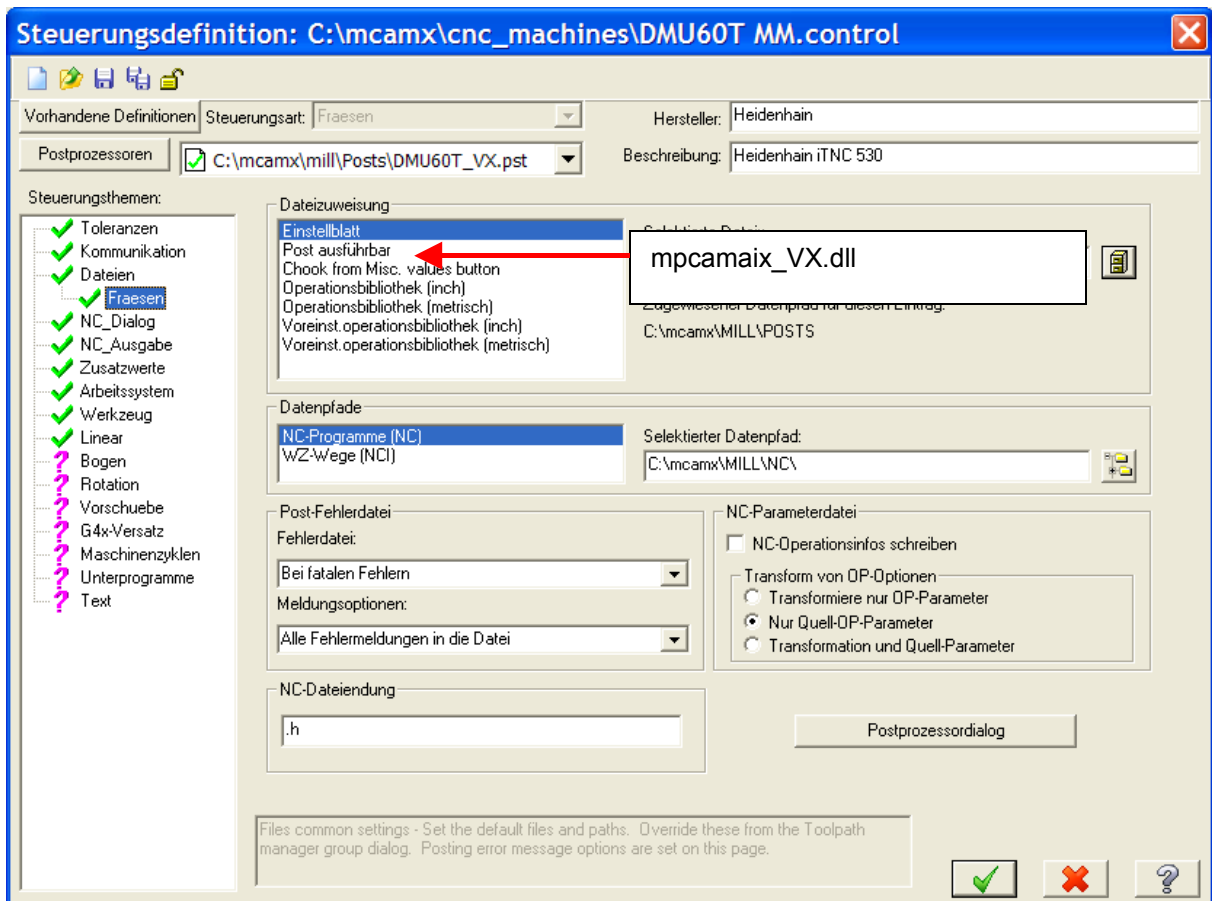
Steuerungsdefinition: C:\mcamx\cnc_machines\DMU60T MM.control

Vorhandene Definitionen Steuerungsart: Fraesen

Hersteller: Heidenhain

Postprozessoren C:\mcamx\mill\Posts\DMU60T_VX.pst

Beschreibung: Heidenhain iTNC 530

Steuerungsthemen:
Toleranzen
Kommunikation
Dateien
Fraesen
NC_Dialog
NC_Ausgabe
Zusatzwerte
Arbeitssystem
Werkzeug
Linear
Bogen
Rotation
Vorschuebe
G4x-Versatz
Maschinenzyklen
Unterprogramme
Text

Dateizuweisung
Einstellblatt
Post ausführbar
Chook from Misc. values button
Operationsbibliothek (inch)
Operationsbibliothek (metrisch)
Voreinst.operationsbibliothek (inch)
Voreinst.operationsbibliothek (metrisch)

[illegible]
mpcamaix_VX.dll
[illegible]
C:\mcamx\MILL\POSTS

Datenpfade
NC-Programme (NC)
WZ-Wege (NCI)
Selektierter Datenpfad:
C:\mcamx\MILL\NC\

Post-Fehlerdatei
Fehlerdatei:
Bei fatalen Fehlern
Meldungsoptionen:
Alle Fehlermeldungen in die Datei

NC-Parameterdatei
NC-Operationsinfos schreiben
Transform von OP-Optionen
Transformiere nur OP-Parameter
Nur Quell-OP-Parameter
Transformation und Quell-Parameter

NC-Dateiendung
.h

Postprozessordialog

Files common settings - Set the default files and paths. Override these from the Toolpath manager group dialog. Posting error message options are set on this page.